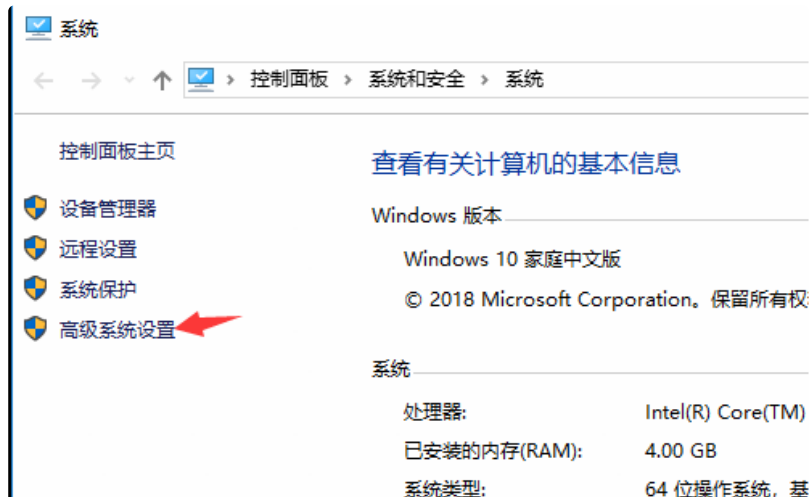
系统

控制面板 › 系统和安全 › 系统

控制面板主页

设备管理器

远程设置

系统保护

高级系统设置

查看有关计算机的基本信息

Windows 版本

Windows 10 家庭中文版

© 2018 Microsoft Corporation。保留所有权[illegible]

系统

处理器: Intel(R) Core(TM)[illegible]

已安装的内存(RAM): 4.00 GB

系统类型: 64 位操作系统，基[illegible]